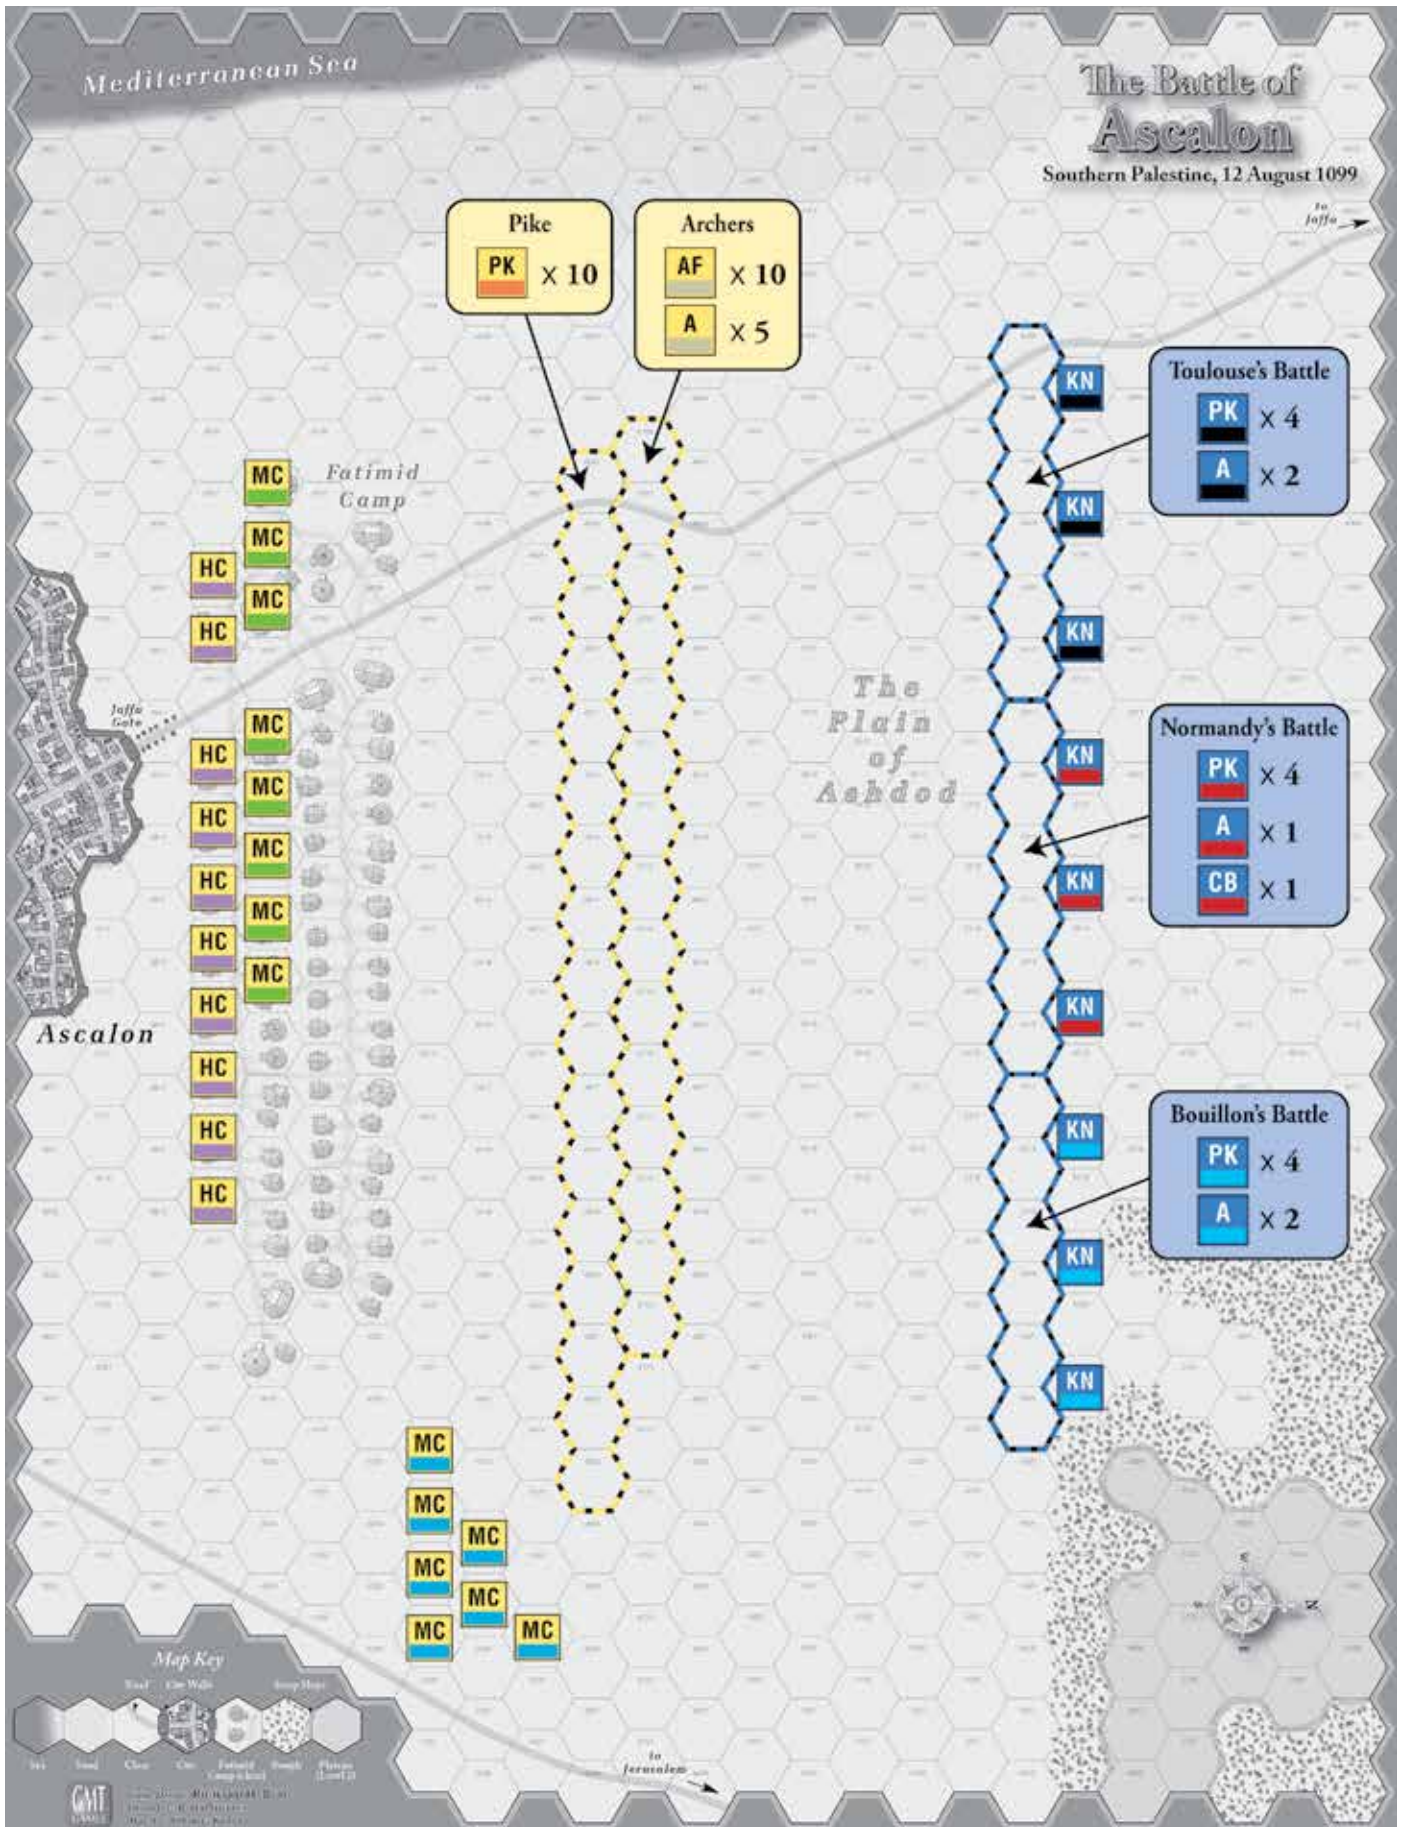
Mediterranean Sea

The Battle of Ascalon
Southern Palestine, 12 August 1099

to Jaffa

Pike
PK × 10

Archers
AF × 10
A × 5

Toulouse's Battle
PK × 4
A × 2

KN
KN
KN

Fatimid Camp

MC
MC
MC
HC
HC

Jaffa Gate

MC
HC
MC
HC
MC
HC
MC
HC
MC
HC
HC
HC
HC
HC

Ascalon

The Plain of Ashdod

Normandy's Battle
PK × 4
A × 1
CB × 1

KN
KN
KN

Bouillon's Battle
PK × 4
A × 2

KN
KN
KN

MC
MC
MC
MC
MC
MC
MC

Map Key

to Jerusalem

GMT